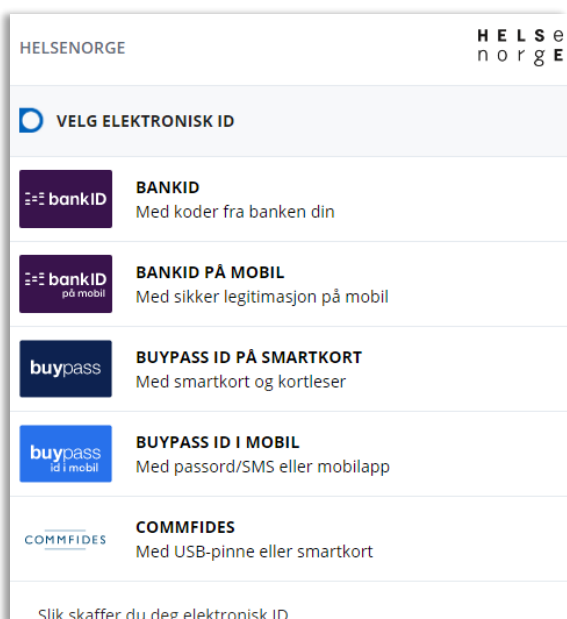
HELSENORGE

HELSe
norgE

VELG ELEKTRONISK ID

bankID

BANKID
Med koder fra banken din

bankID på mobil

BANKID PÅ MOBIL
Med sikker legitimasjon på mobil

buypass

BUYPASS ID PÅ SMARTKORT
Med smartkort og kortleser

buypass id i mobil

BUYPASS ID I MOBIL
Med passord/SMS eller mobilapp

COMMFIDES

COMMFIDES
Med USB-pinne eller smartkort

Slik skaffer du deg elektronisk ID